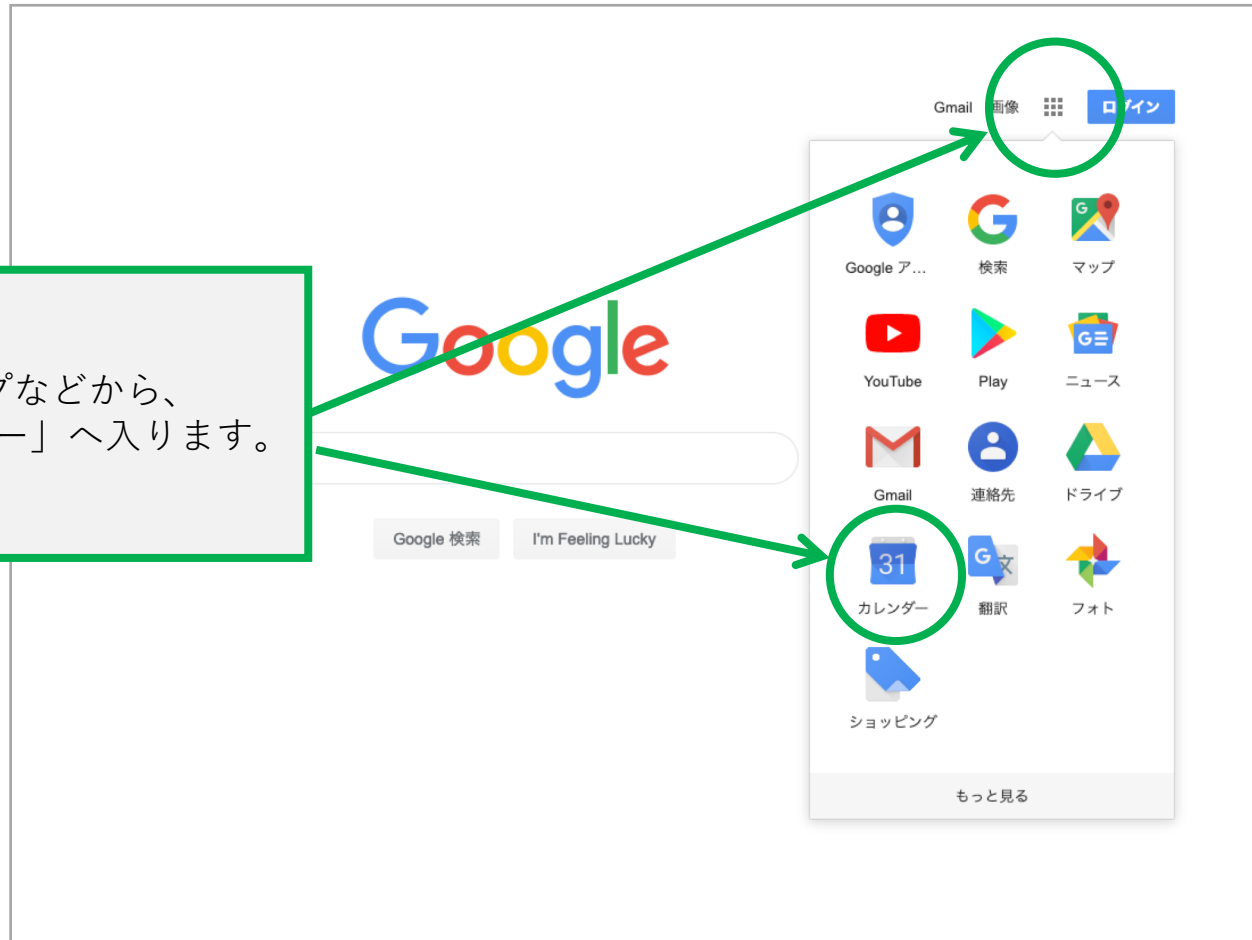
Gmail 画像 ログイン

プなどから、
ー」へ入ります。

Google

Google 検索 I'm Feeling Lucky

Google ア… 検索 マップ
YouTube Play ニュース
Gmail 連絡先 ドライブ
31 カレンダー 翻訳 フォト
ショッピング

もっと見る